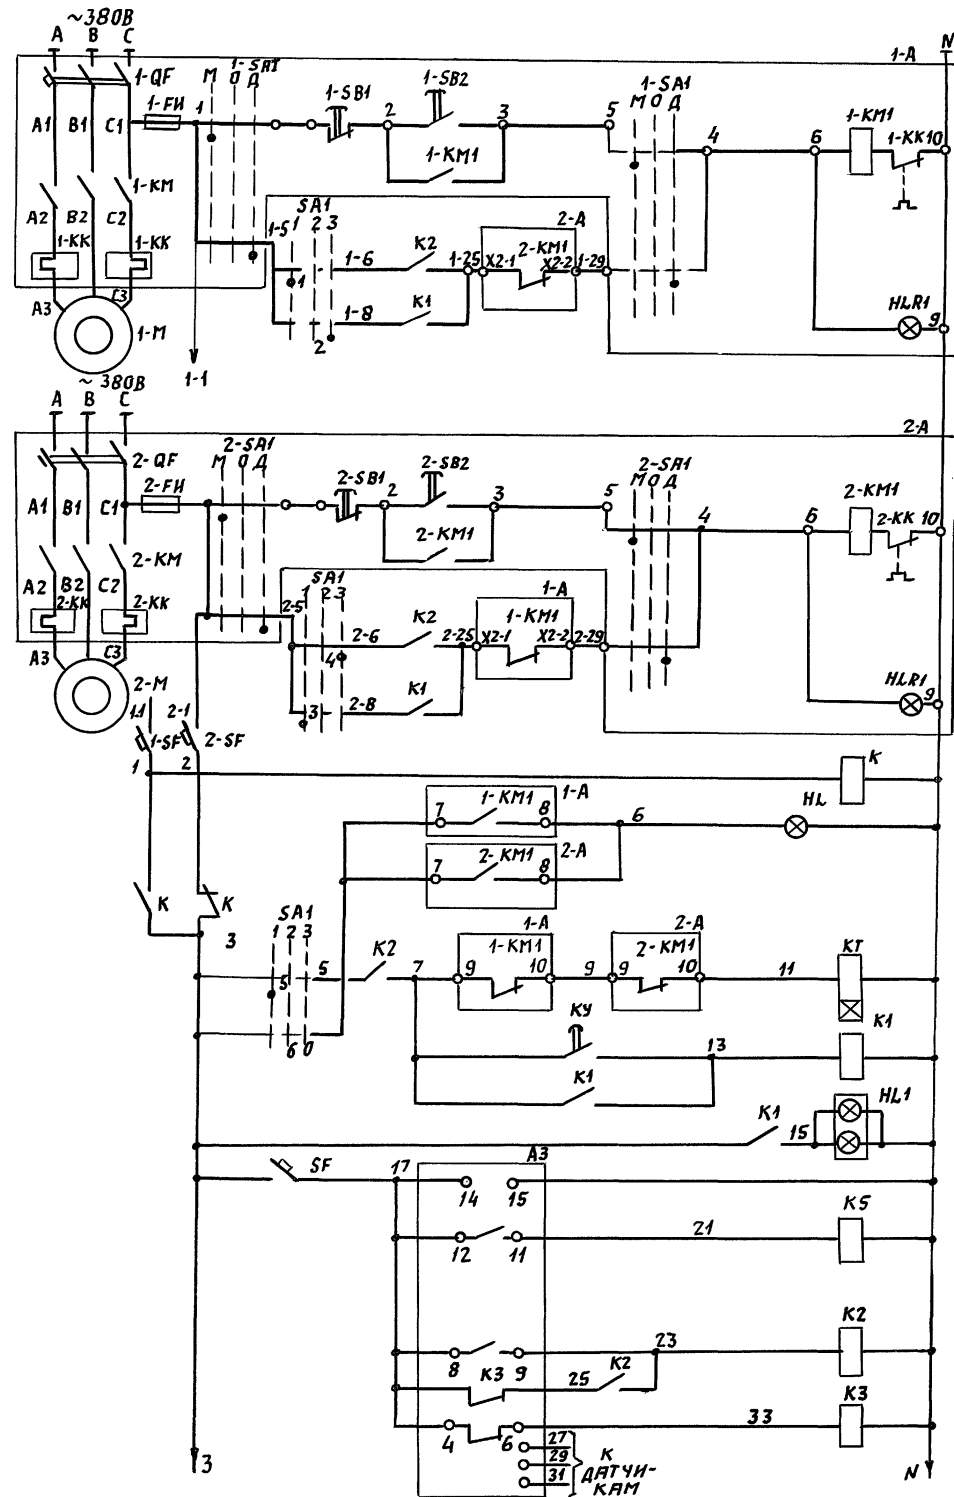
~380В
A B C
N
1-А
1-QF
М 1-SA1 О Д
1-SB1
1-SB2
2 3
5
1-SA1 М О Д
4
6
1-КМ1
1-КК
10
A1 B1 C1
1-FU
1
1-КМ1
1-КМ
A2 B2 C2
1-КК
1-КК
SA1
1-5 1 2 3
2-А
K2
1-6
1-25
X2-1
2-КМ1
X2-2
1-29
K1
1-8
2
A3
C3
1-М
1-1
HLR1
9
~380В
A B C
2-А
2-QF
2-SA1 М О Д
2-SB1
2-SB2
2 3
5
2-SA1 М О Д
4
6
2-КМ1
2-КК
10
A1 B1 C1
2-FU
2-КМ1
2-КМ
A2 B2 C2
2-КК
2-КК
SA1
2-5 1 2 3
K2
2-6
2-25
1-А
1-КМ1
X2-1 X2-2
2-29
4
K1
3
2-8
HLR1
9
A3
C3
2-М
1-1 2-1
1-SF 2-SF
1 2
K
7 1-КМ1 8 1-А
6
HL
7 2-КМ1 8 2-А
K K
3
SA1
1 2 3
5
5
K2
7
1-А
1-КМ1
9 10
9
2-А
2-КМ1
9 10
11
KT
K1
6 0
КУ
13
K1
K1
15
HL1
SF
17
A3
14 15
12 11
21
K5
8 9
23
K2
K3
25
K2
4 6
33
K3
27
29
31
К ДАТЧИКАМ
3
N